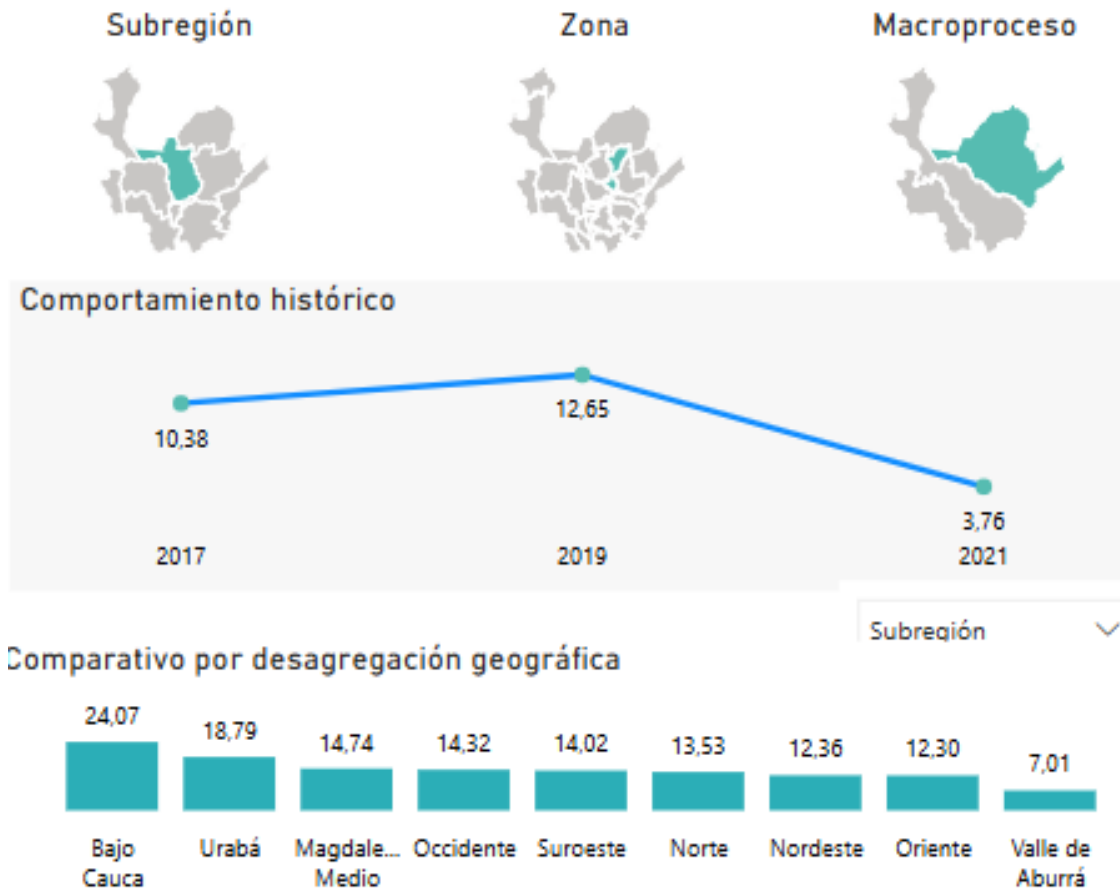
Subregión

Zona

Macroproceso

Comportamiento histórico

10,38

12,65

3,76

2017

2019

2021

Subregión

Comparativo por desagregación geográfica

| 24,07 | 18,79 | 14,74 | 14,32 | 14,02 | 13,53 | 12,36 | 12,30 | 7,01 |
|---|---|---|---|---|---|---|---|---|
| Bajo Cauca | Urabá | Magdale... Medio | Occidente | Suroeste | Norte | Nordeste | Oriente | Valle de Aburrá |